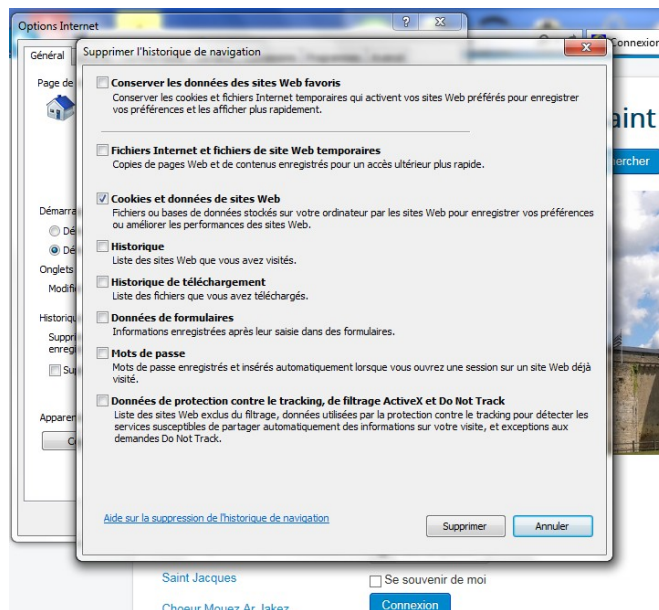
Options Internet
?
Connexion
Général
Page de
Supprimer l'historique de navigation
Conserver les données des sites Web favoris
Conserver les cookies et fichiers Internet temporaires qui activent vos sites Web préférés pour enregistrer vos préférences et les afficher plus rapidement.

Fichiers Internet et fichiers de site Web temporaires
Copies de pages Web et de contenus enregistrés pour un accès ultérieur plus rapide.

Cookies et données de sites Web
Fichiers ou bases de données stockés sur votre ordinateur par les sites Web pour enregistrer vos préférences ou améliorer les performances des sites Web.

Historique
Liste des sites Web que vous avez visités.

Historique de téléchargement
Liste des fichiers que vous avez téléchargés.

Données de formulaires
Informations enregistrées après leur saisie dans des formulaires.

Mots de passe
Mots de passe enregistrés et insérés automatiquement lorsque vous ouvrez une session sur un site Web déjà visité.

Données de protection contre le tracking, de filtrage ActiveX et Do Not Track
Liste des sites Web exclus du filtrage, données utilisées par la protection contre le tracking pour détecter les services susceptibles de partager automatiquement des informations sur votre visite, et exceptions aux demandes Do Not Track.

Aide sur la suppression de l'historique de navigation
Supprimer
Annuler

aint
hercher
Démarra
Onglets
Modifi
Historique
Suppr
enregi
Apparen
Saint Jacques
Se souvenir de moi
Choeur Mouez Ar Jakez
Connexion